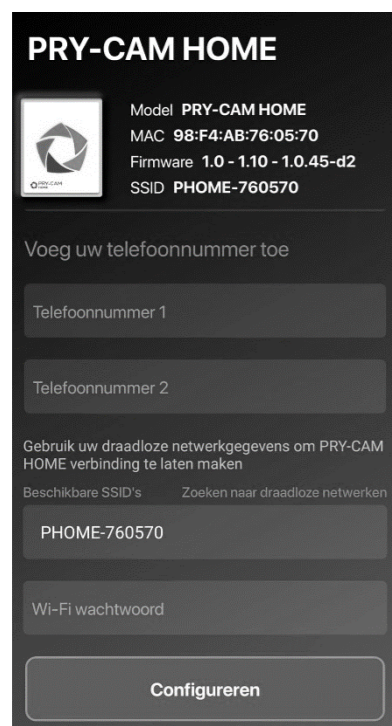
PRY-CAM HOME

PRY-CAM

Model PRY-CAM HOME
MAC 98:F4:AB:76:05:70
Firmware 1.0 - 1.10 - 1.0.45-d2
SSID PHOME-760570

Voeg uw telefoonnummer toe

Telefoonnummer 1

Telefoonnummer 2

Gebruik uw draadloze netwerkgegevens om PRY-CAM HOME verbinding te laten maken

Beschikbare SSID's

Zoeken naar draadloze netwerken

PHOME-760570

Wi-Fi wachtwoord

Configureren